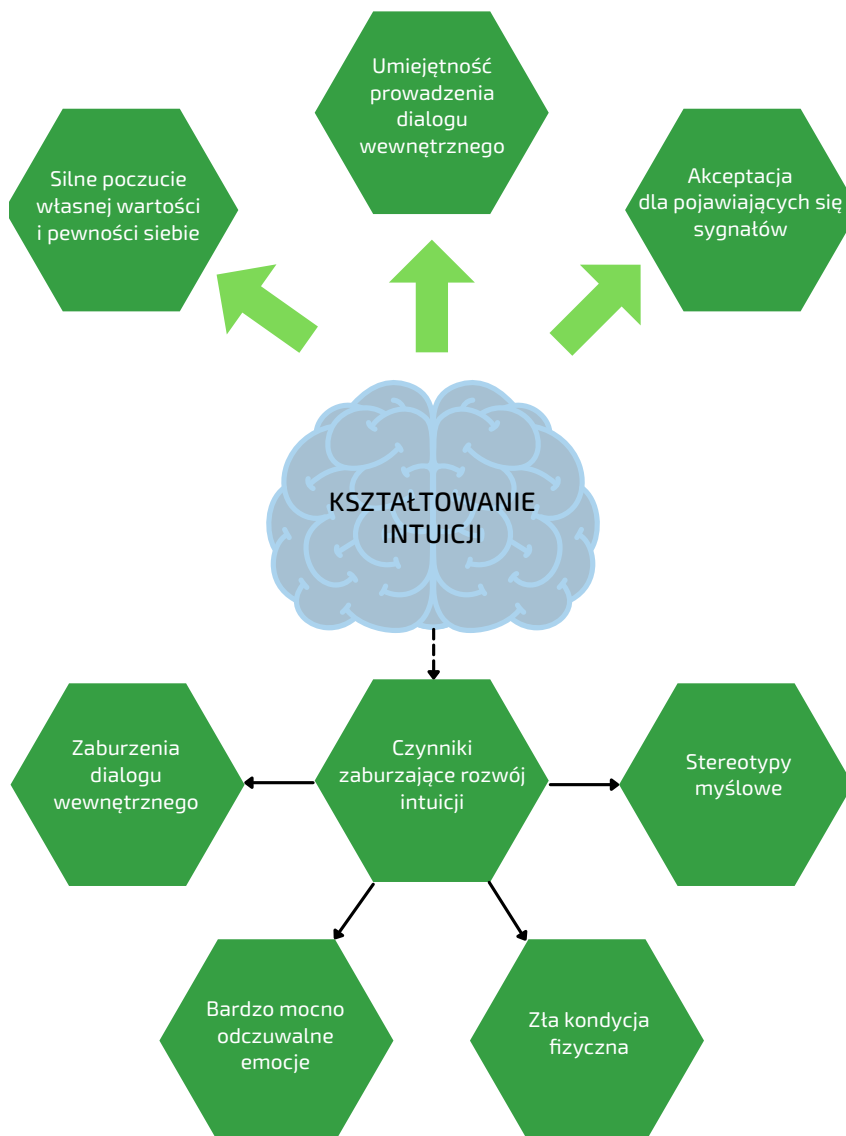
Umiejętność prowadzenia dialogu wewnętrznego

Silne poczucie własnej wartości i pewności siebie

Akceptacja dla pojawiających się sygnałów

KSZTAŁTOWANIE INTUICJI

Zaburzenia dialogu wewnętrznego

Czynniki zaburzające rozwój intuicji

Stereotypy myślowe

Bardzo mocno odczuwalne emocje

Zła kondycja fizyczna